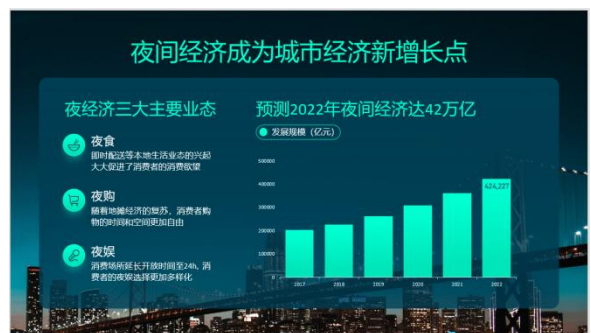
夜间经济成为城市经济新增长点

夜经济三大主要业态

夜食
即时配送等本地生活业态的兴起大大促进了消费者的消费欲望

夜购
随着地摊经济的复苏，消费者购物的时间和空间更加自由

夜娱
消费场所延长开放时间至24h，消费者的夜娱选择更加多样化

预测2022年夜间经济达42万亿

发展规模（亿元）

500000
400000
300000
200000
100000
0

424,227

2017 2018 2019 2020 2021 2022